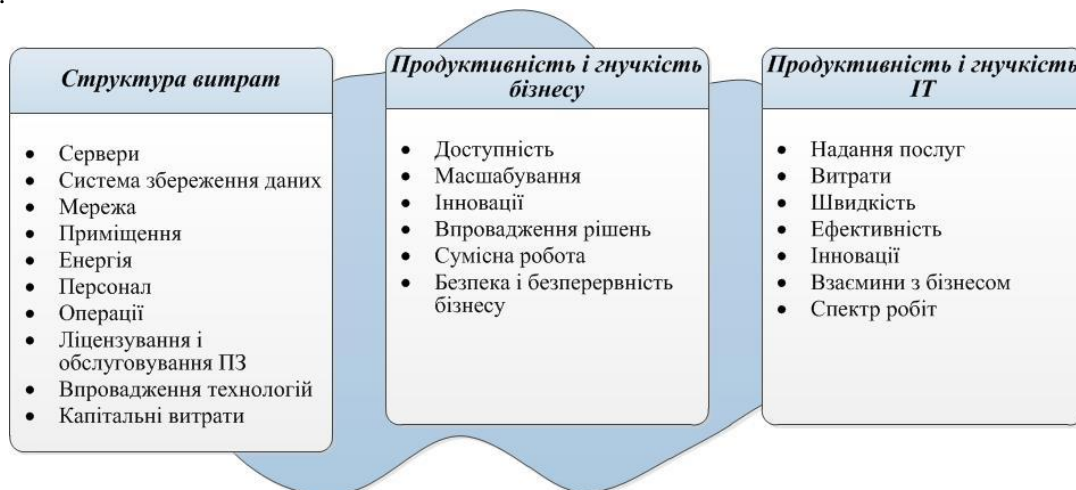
Структура витрат

- Сервери
- Система збереження даних
- Мережа
- Приміщення
- Енергія
- Персонал
- Операції
- Ліцензування і обслуговування ПЗ
- Впровадження технологій
- Капітальні витрати

Продуктивність і гнучкість бізнесу

- Доступність
- Масшабування
- Інновації
- Впровадження рішень
- Сумісна робота
- Безпека і безперервність бізнесу

Продуктивність і гнучкість IT

- Надання послуг
- Витрати
- Швидкість
- Ефективність
- Інновації
- Взаємини з бізнесом
- Спектр робіт